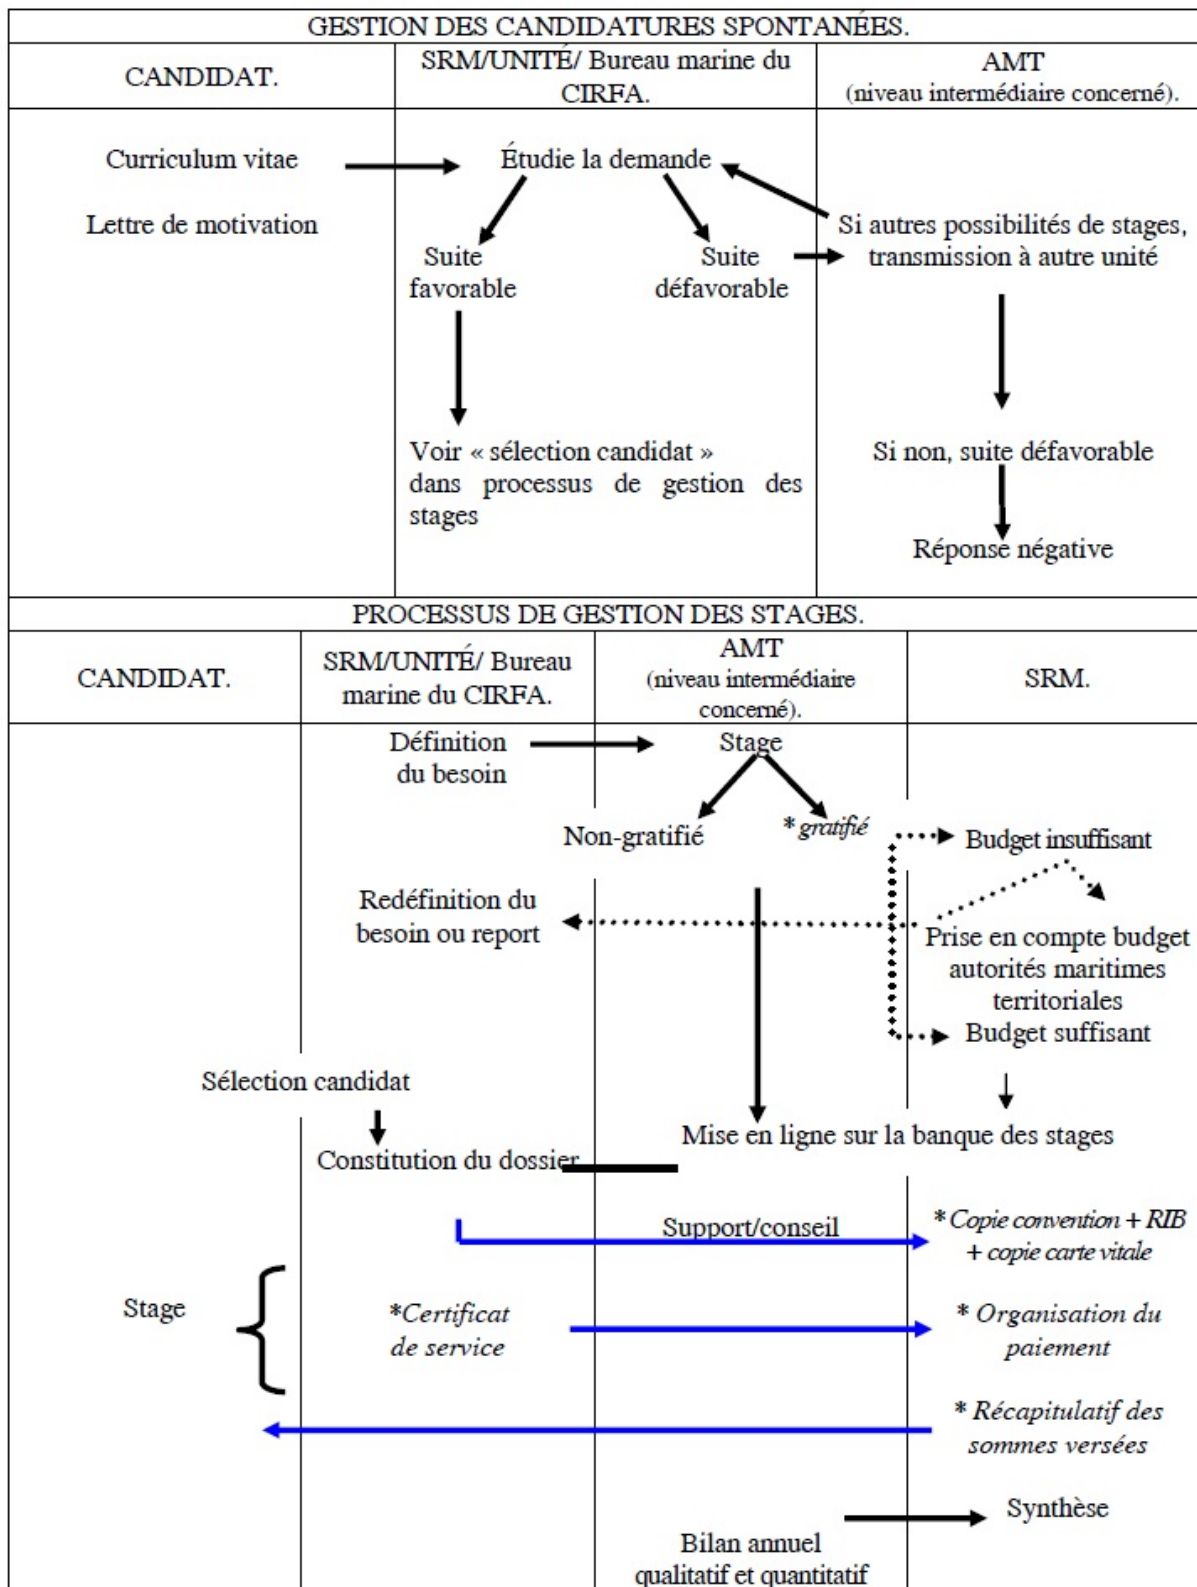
GESTION DES CANDIDATURES SPONTANÉES.

| CANDIDAT. | SRM/UNITÉ/ Bureau marine du CIRFA. | AMT (niveau intermédiaire concerné). |
|---|---|---|
| Curriculum vitae | Étudie la demande | |
| Lettre de motivation | Suite favorable / Suite défavorable | Si autres possibilités de stages, transmission à autre unité |
| | Voir « sélection candidat » dans processus de gestion des stages | Si non, suite défavorable |
| | | Réponse négative |

PROCESSUS DE GESTION DES STAGES.

| CANDIDAT. | SRM/UNITÉ/ Bureau marine du CIRFA. | AMT (niveau intermédiaire concerné). | SRM. |
|---|---|---|---|
| | Définition du besoin | Stage | |
| | | Non-gratifié / * gratifié | Budget insuffisant |
| | Redéfinition du besoin ou report | | Prise en compte budget autorités maritimes territoriales |
| | | | Budget suffisant |
| Sélection candidat | | | |
| | Constitution du dossier | Mise en ligne sur la banque des stages | |
| | | Support/conseil | * Copie convention + RIB + copie carte vitale |
| Stage | *Certificat de service | | * Organisation du paiement |
| | | | * Récapitulatif des sommes versées |
| | | Bilan annuel qualitatif et quantitatif | Synthèse |